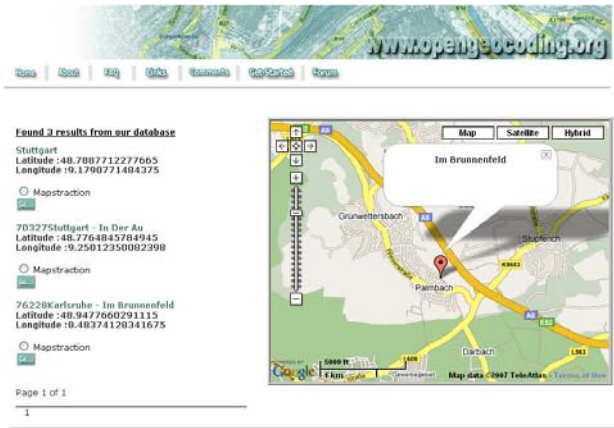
www.opengeocoding.org

Home | About | FAQ | Links | Comments | Get Started | Forum

Found 3 results from our database

Stuttgart
Latitude :48.7887712277665
Longitude :9.1790771484375

Mapstraction
Go

70327Stuttgart - In Der Au
Latitude :48.7764845784945
Longitude :9.25012350082398

Mapstraction
Go

76228Karlsruhe - Im Brunnenfeld
Latitude :48.9477660291115
Longitude :8.48374128341675

Mapstraction
Go

Page 1 of 1

1

Map | Satellite | Hybrid

Im Brunnenfeld

Grünwettersbach

Stupferich

Palmbach

Durlach

A8

K9652

L609

L562

5000 ft

1 km

POWERED BY Google

Map data ©2007 TeleAtlas - Terms of Use